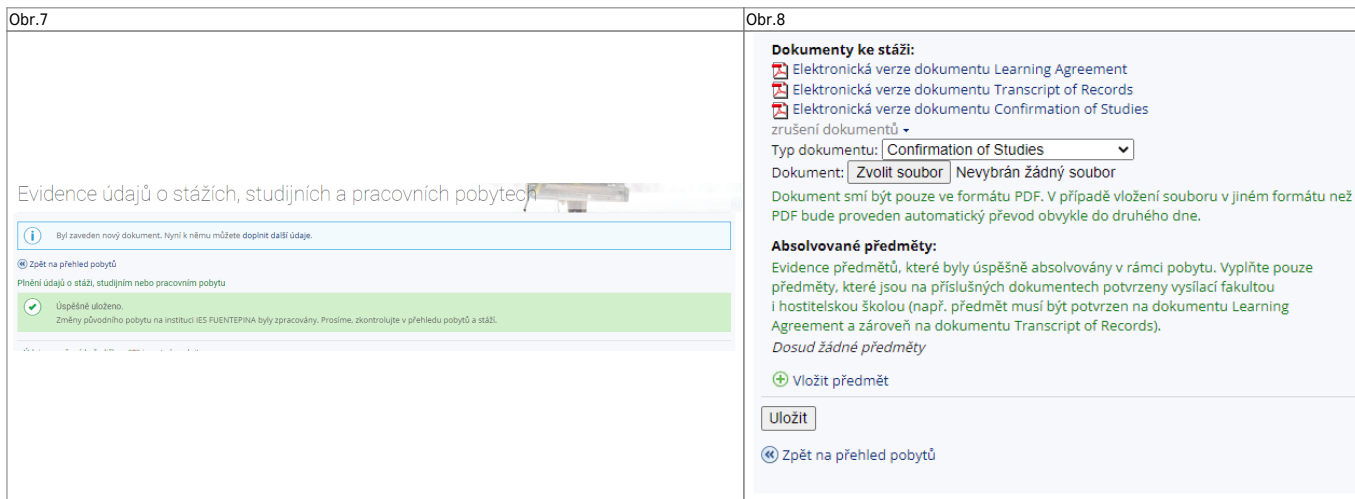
| Obr.7 | Obr.8 |
|---|---|
| Evidence údajů o stážích, studijních a pracovních pobytech<br><br>Byl zaveden nový dokument. Nyní k němu můžete doplnit další údaje.<br><br>Zpět na přehled pobytů<br><br>Plnění údajů o stáži, studijním nebo pracovním pobytu<br><br>Úspěšně uloženo.<br>Změny původního pobytu na instituci IES FUENTEPINA byly zpracovány. Prosíme, zkontrolujte v přehledu pobytů a stáží.<br><br>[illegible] | **Dokumenty ke stáži:**<br>Elektronická verze dokumentu Learning Agreement<br>Elektronická verze dokumentu Transcript of Records<br>Elektronická verze dokumentu Confirmation of Studies<br>zrušení dokumentů<br>Typ dokumentu: Confirmation of Studies<br>Dokument: Zvolit soubor Nevybrán žádný soubor<br>Dokument smí být pouze ve formátu PDF. V případě vložení souboru v jiném formátu než PDF bude proveden automatický převod obvykle do druhého dne.<br><br>**Absolvované předměty:**<br>Evidence předmětů, které byly úspěšně absolvovány v rámci pobytu. Vyplňte pouze předměty, které jsou na příslušných dokumentech potvrzeny vysílací fakultou i hostitelskou školou (např. předmět musí být potvrzen na dokumentu Learning Agreement a zároveň na dokumentu Transcript of Records).<br>*Dosud žádné předměty*<br><br>Vložit předmět<br><br>Uložit<br><br>Zpět na přehled pobytů |